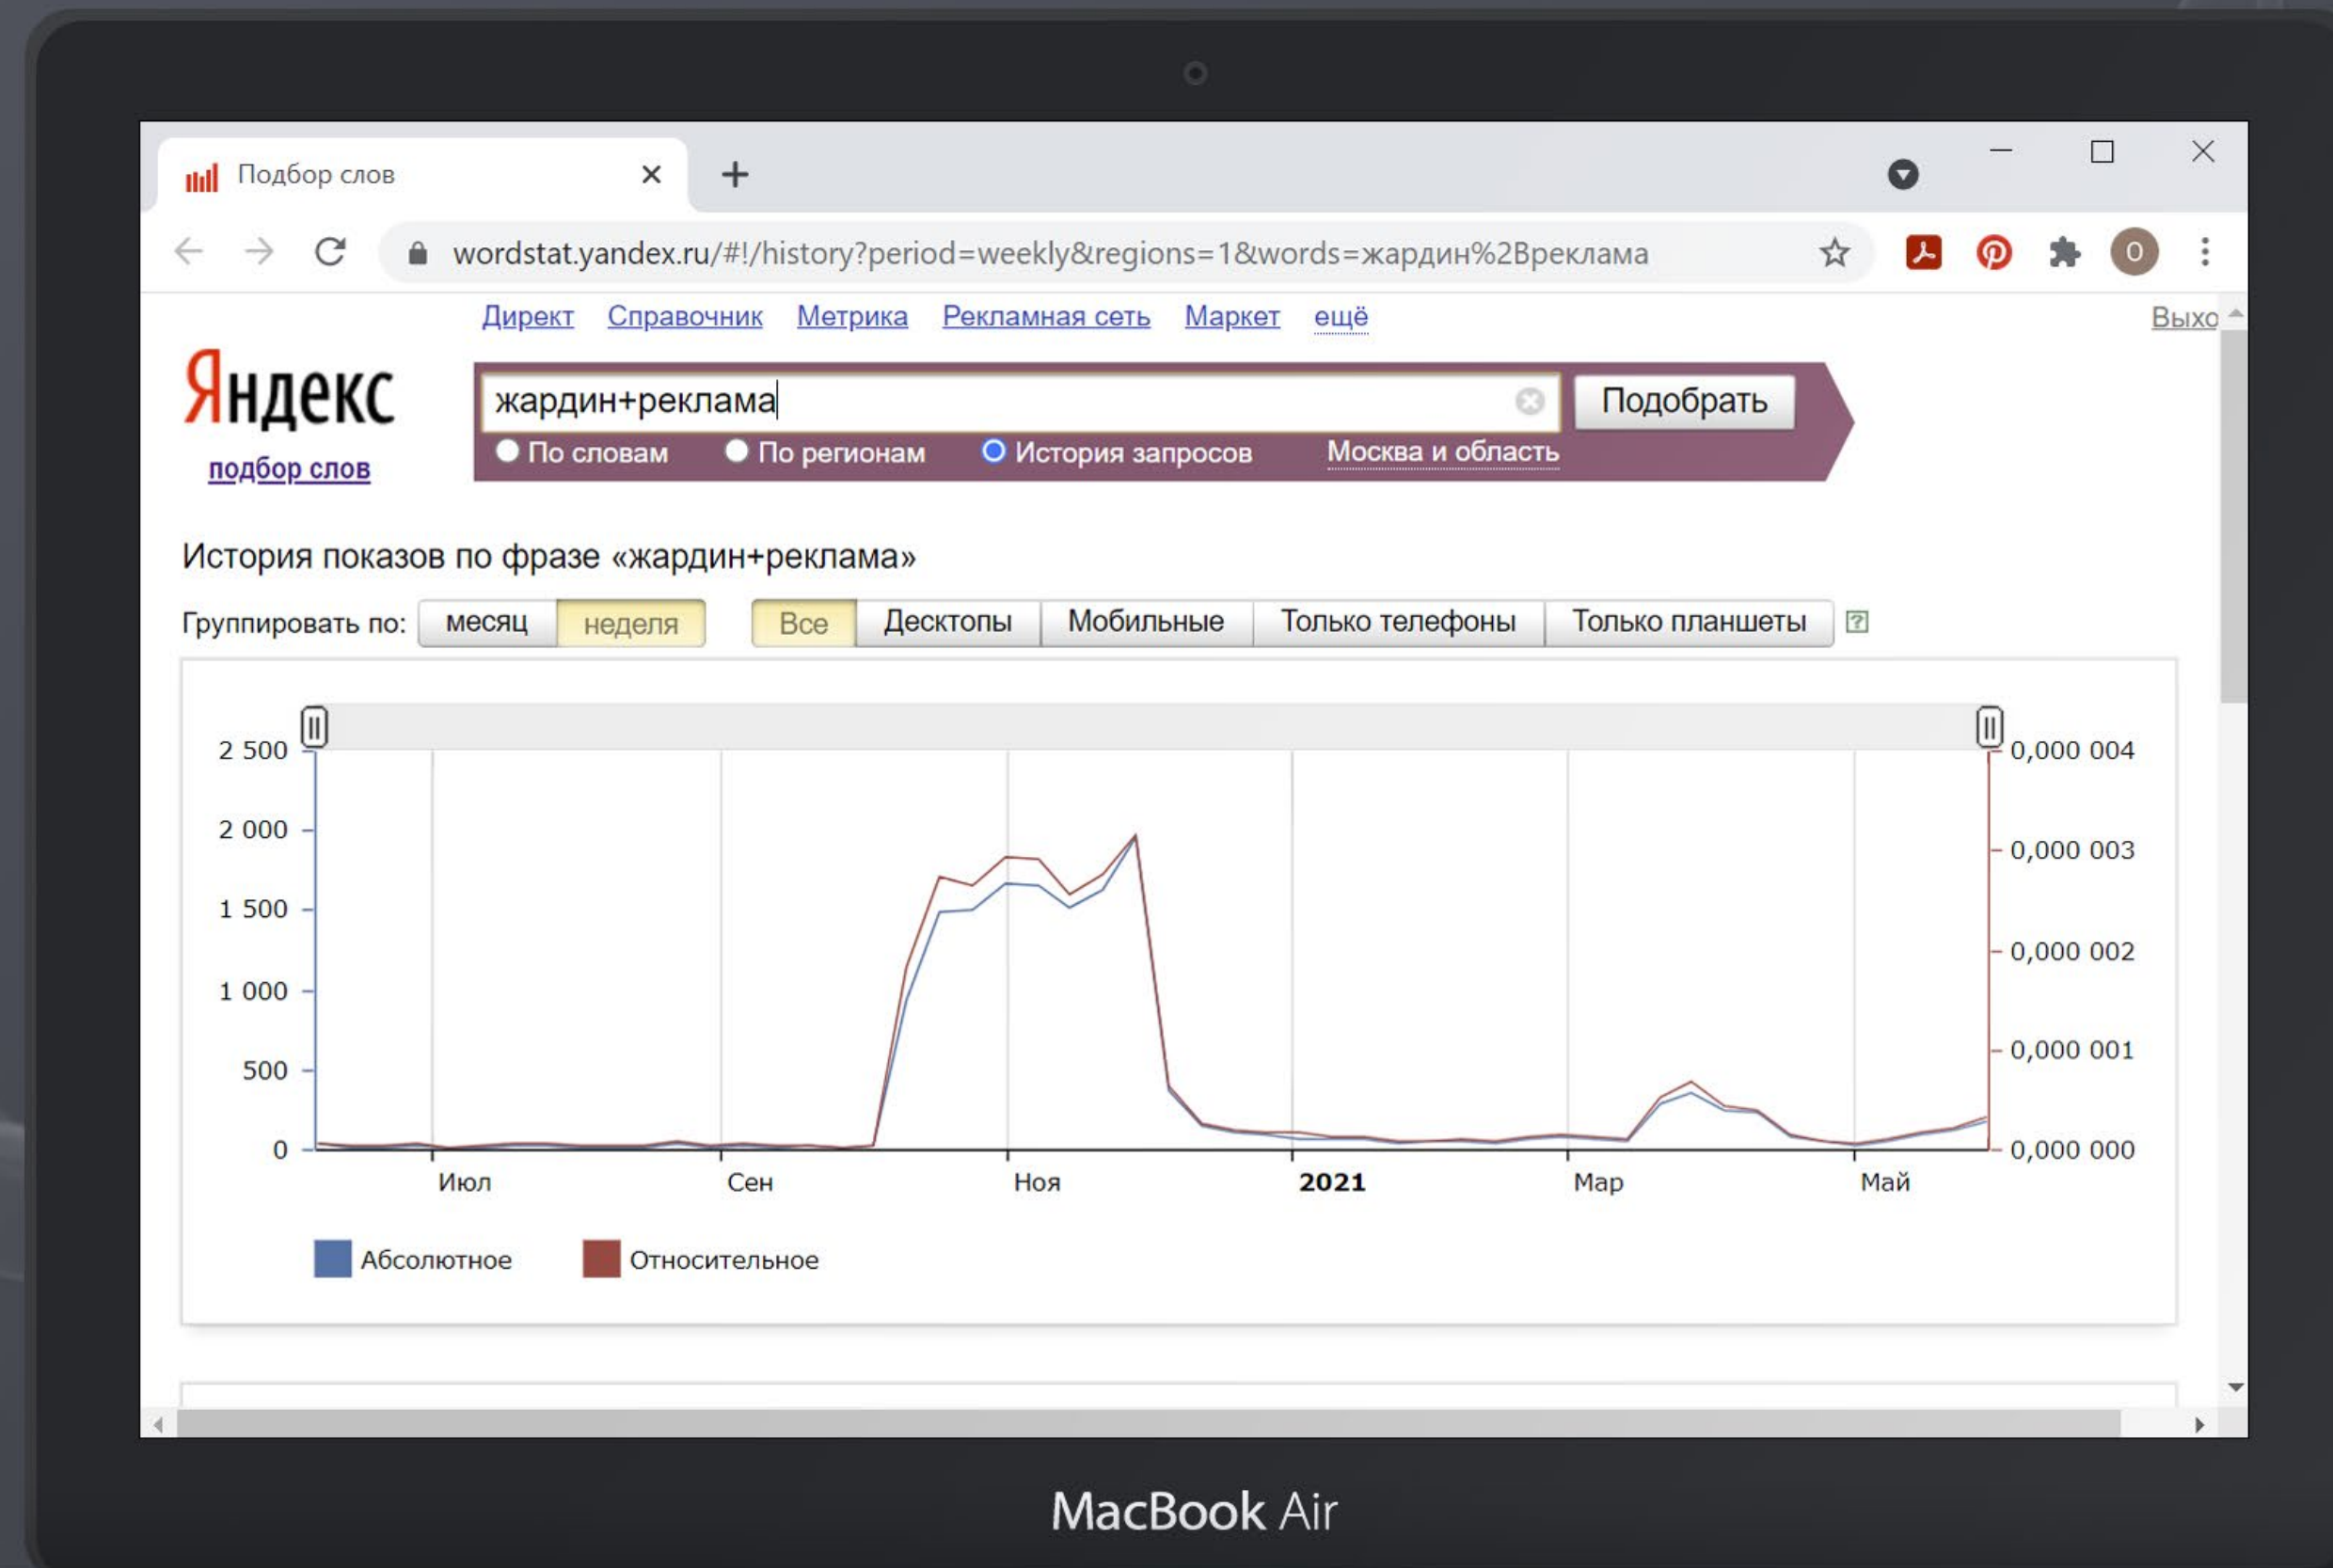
Подбор слов ×
+

wordstat.yandex.ru/#!/history?period=weekly&regions=1&words=жардин%2Bреклама

Директ Справочник Метрика Рекламная сеть Маркет ещё

Выхо

Яндекс
подбор слов

жардин+реклама
Подобрать
По словам По регионам История запросов Москва и область

История показов по фразе «жардин+реклама»

Группировать по: месяц неделя Все Десктопы Мобильные Только телефоны Только планшеты ?

2 500
2 000
1 500
1 000
500
0

0,000 004
0,000 003
0,000 002
0,000 001
0,000 000

Июл Сен Ноя 2021 Мар Май

Абсолютное Относительное

MacBook Air